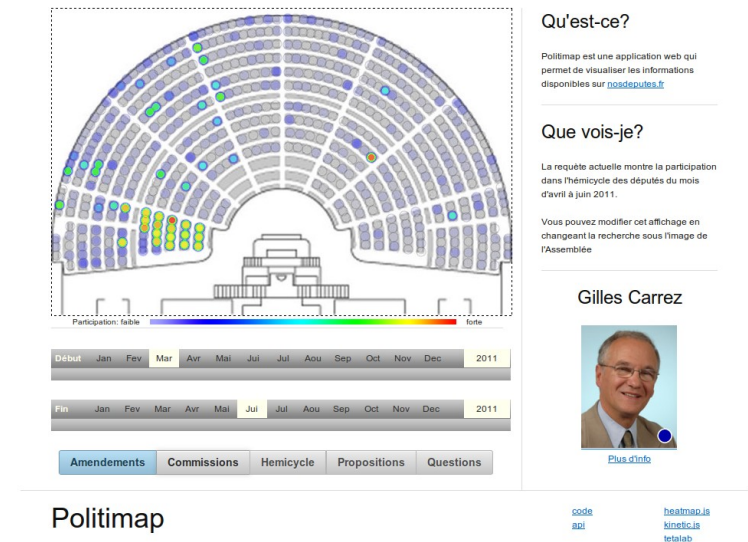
Participation: faible

forte

Début Jan Fev Mar Avr Mai Jui Jul Aou Sep Oct Nov Dec 2011

Fin Jan Fev Mar Avr Mai Jui Jul Aou Sep Oct Nov Dec 2011

Amendements Commissions Hemicycle Propositions Questions

Qu'est-ce?

Politimap est une application web qui permet de visualiser les informations disponibles sur nosdeputes.fr

Que vois-je?

La requête actuelle montre la participation dans l'hémicycle des députés du mois d'avril à juin 2011.

Vous pouvez modifier cet affichage en changeant la recherche sous l'image de l'Assemblée

Gilles Carrez

Plus d'info

Politimap

code
api

heatmap.js
kinetic.js
tetalab